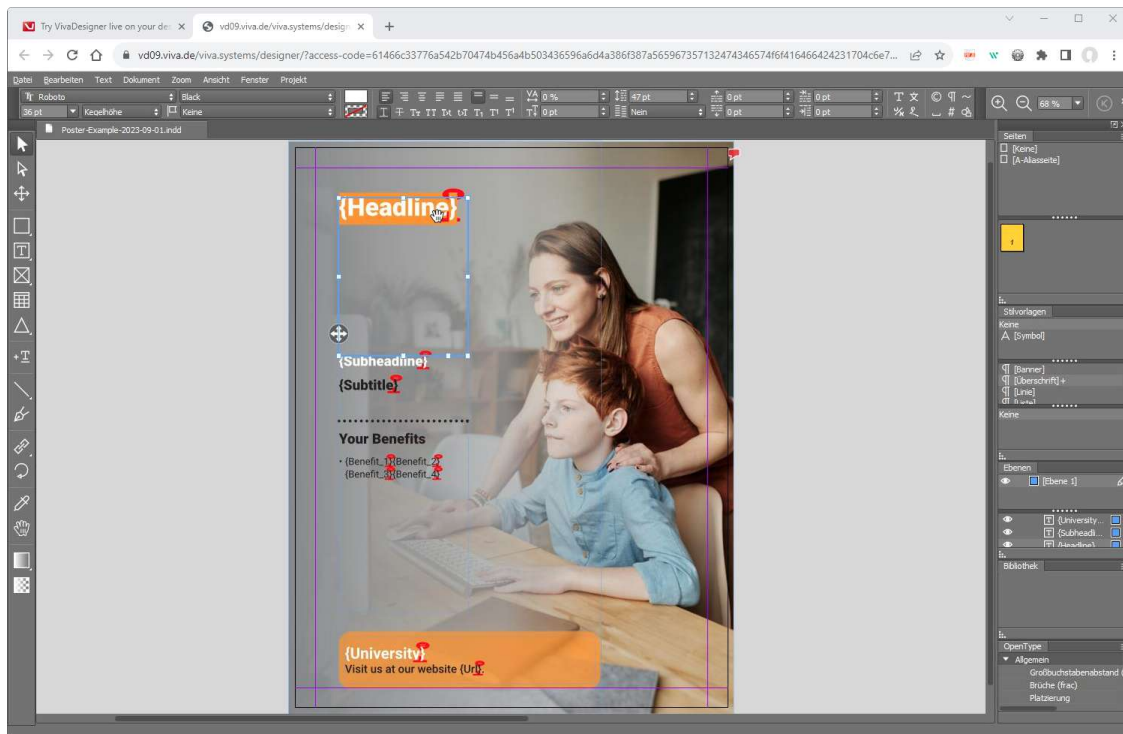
Try VivaDesigner live on your de ×
vd09.viva.de/viva.systems/design ×
+

vd09.viva.de/viva.systems/designer/?access-code=61466c33776a542b70474b456a4b503436596a6d4a386f387a5659673571324743465 74f416466424231704c6e7...

Datei Bearbeiten Text Dokument Zoom Ansicht Fenster Projekt

Roboto
Black
36 pt
Kegelhöhe
Keine
0 %
47 pt
0 pt
0 pt
0 pt
Nein
0 pt
0 pt
68 %

Poster-Example-2023-09-01.indd

{Headline}

{Subheadline}

{Subtitle}

Your Benefits

• {Benefit_1}{Benefit_2}
{Benefit_3}{Benefit_4}

{University}
Visit us at our website {Url}

Seiten
[Keine]
[A-Aliasseite]

Stilvorlagen
Keine
A [Symbol]

[Banner]
[Überschrift] +
[Linie]

Keine

Ebenen
[Ebene 1]

{University...
{Subheadli...
{Headline}

Bibliothek

OpenType
Allgemein
Großbuchstabenabstand
Brüche (frac)
Platzierung